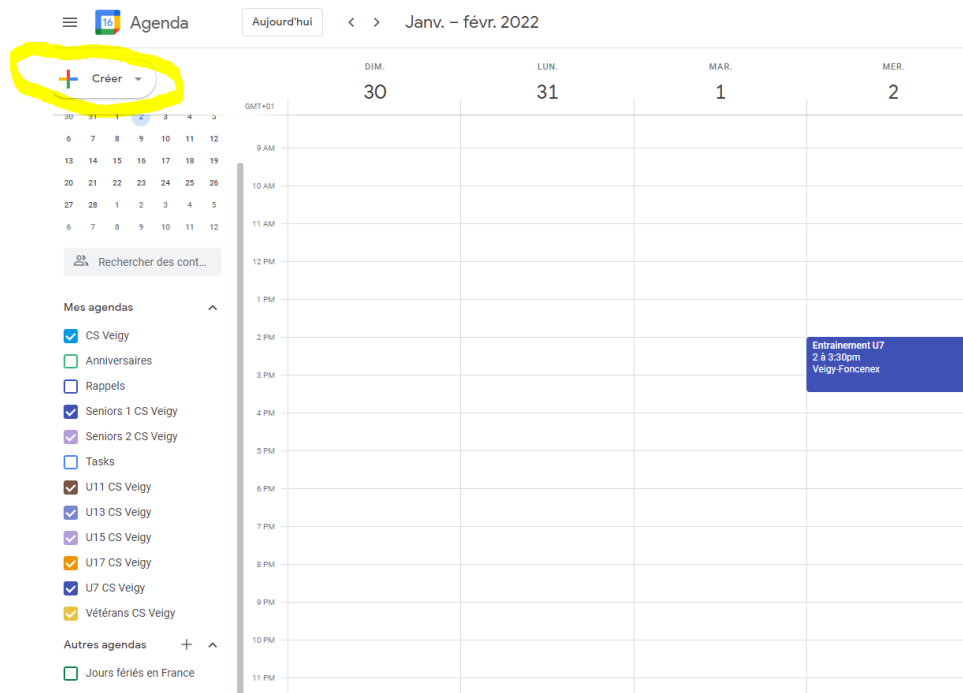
16 Agenda

Aujourd'hui

Janv. – févr. 2022

Créer

| 30 | 31 | 1 | 2 | 3 | 4 | 5 |
|---|---|---|---|---|---|---|
| 6 | 7 | 8 | 9 | 10 | 11 | 12 |
| 13 | 14 | 15 | 16 | 17 | 18 | 19 |
| 20 | 21 | 22 | 23 | 24 | 25 | 26 |
| 27 | 28 | 1 | 2 | 3 | 4 | 5 |
| 6 | 7 | 8 | 9 | 10 | 11 | 12 |

Rechercher des cont...

Mes agendas

CS Veigy
Anniversaires
Rappels
Seniors 1 CS Veigy
Seniors 2 CS Veigy
Tasks
U11 CS Veigy
U13 CS Veigy
U15 CS Veigy
U17 CS Veigy
U7 CS Veigy
Vétérans CS Veigy

Autres agendas

Jours fériés en France

DIM.
30

LUN.
31

MAR.
1

MER.
2

GMT+01
9 AM
10 AM
11 AM
12 PM
1 PM
2 PM
3 PM
4 PM
5 PM
6 PM
7 PM
8 PM
9 PM
10 PM
11 PM

Entrainement U7
2 à 3:30pm
Veigy-Foncenex